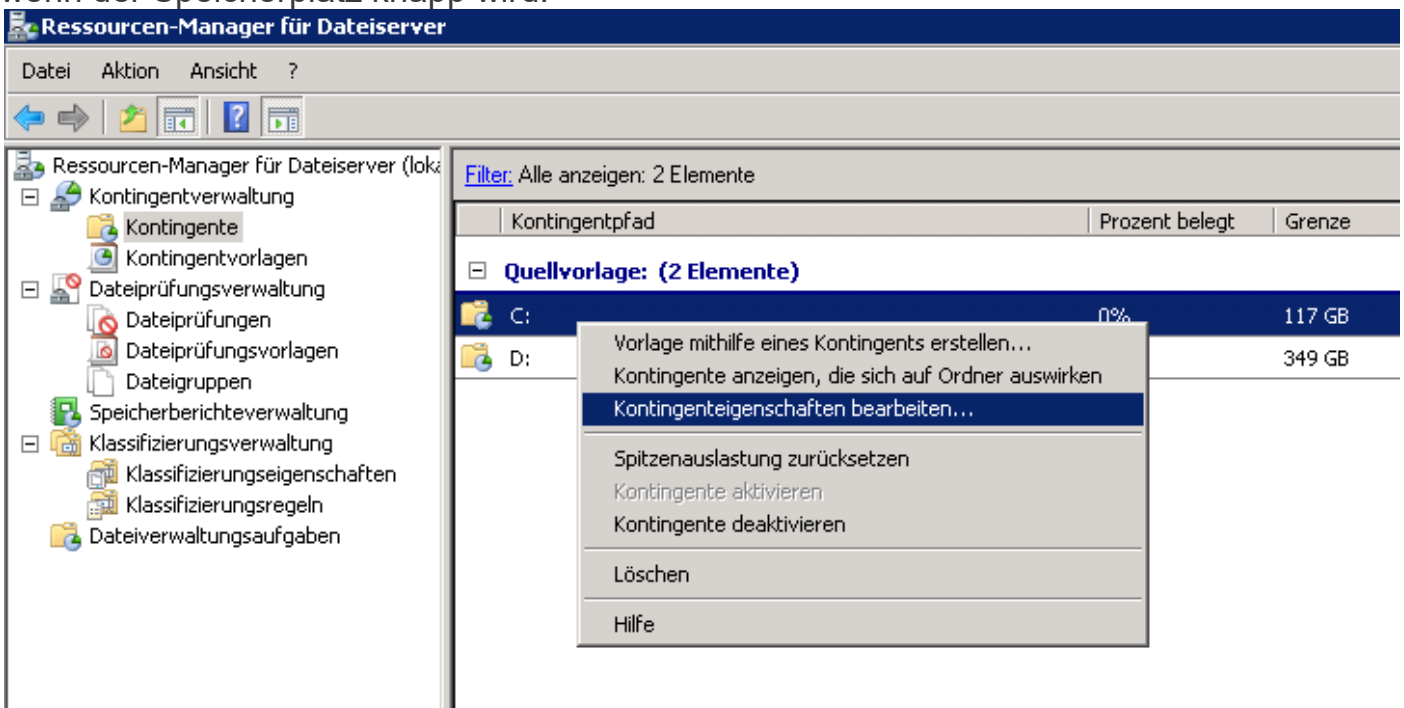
Ressourcen-Manager für Dateiserver

Datei Aktion Ansicht ?

Ressourcen-Manager für Dateiserver (loka
Kontingentverwaltung
Kontingente
Kontingentvorlagen
Dateiprüfungsverwaltung
Dateiprüfungen
Dateiprüfungsvorlagen
Dateigruppen
Speicherberichteverwaltung
Klassifizierungsverwaltung
Klassifizierungseigenschaften
Klassifizierungsregeln
Dateiverwaltungsaufgaben

Filter: Alle anzeigen: 2 Elemente

| Kontingentpfad | Prozent belegt | Grenze |
|---|---|---|
| Quellvorlage: (2 Elemente) | | |
| C: | 0% | 117 GB |
| D: | | 349 GB |

Vorlage mithilfe eines Kontingents erstellen...
Kontingente anzeigen, die sich auf Ordner auswirken
Kontingenteigenschaften bearbeiten...
Spitzenauslastung zurücksetzen
Kontingente aktivieren
Kontingente deaktivieren
Löschen
Hilfe